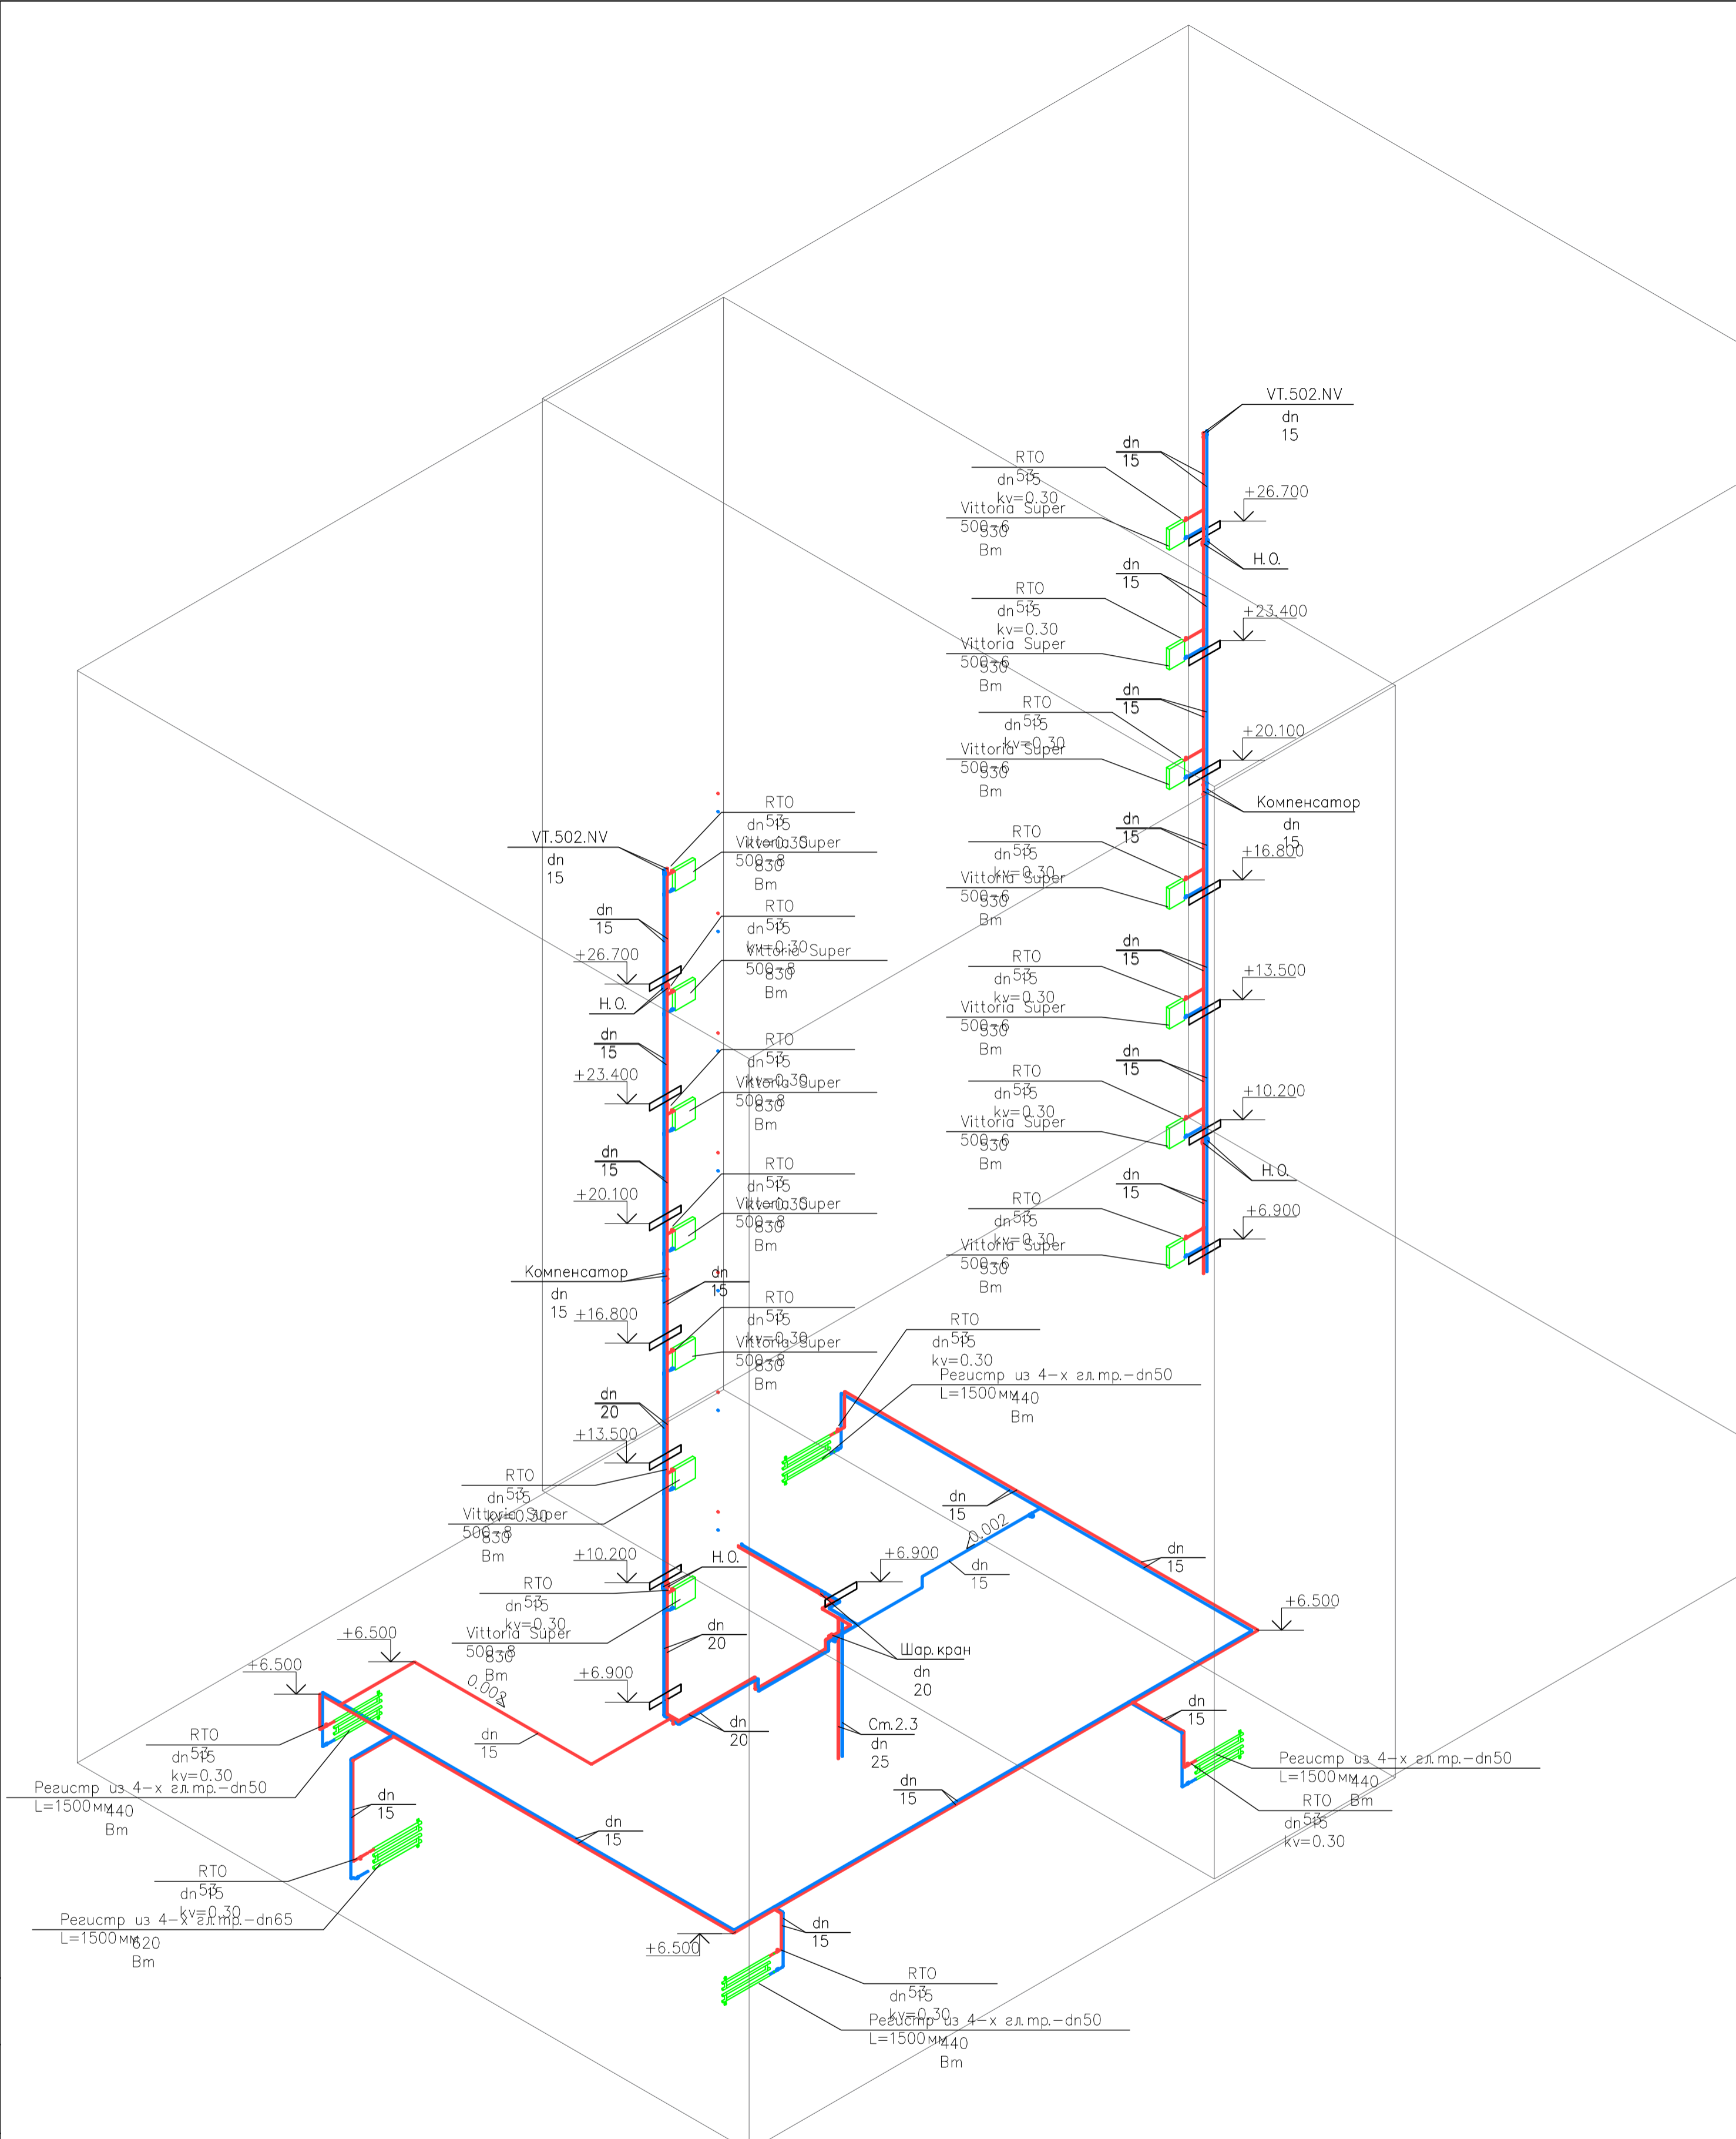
VT.502.NV
dn
15

dn
15
RTO
dn 5
15
kv=0.30
Vittoria Super
500-6
330
Bm
+26.700
Н.О.

dn
15
RTO
dn 5
15
kv=0.30
Vittoria Super
500-6
330
Bm
+23.400

dn
15
RTO
dn 5
15
kv=0.30
Vittoria Super
500-6
330
Bm
+20.100
Компенсатор
dn
15

dn
15
RTO
dn 5
15
kv=0.30
Vittoria Super
500-6
330
Bm
+16.800

dn
15
RTO
dn 5
15
kv=0.30
Vittoria Super
500-6
330
Bm
+13.500

dn
15
RTO
dn 5
15
kv=0.30
Vittoria Super
500-6
330
Bm
+10.200
Н.О.

dn
15
RTO
dn 5
15
kv=0.30
Vittoria Super
500-6
330
Bm
+6.900

VT.502.NV
dn
15
RTO
dn 5
15
kv=0.30
Vittoria Super
500-8
830
Bm
dn
15
+26.700
Н.О.
RTO
dn 5
15
kv=0.30
Vittoria Super
500-8
830
Bm
dn
15
+23.400
RTO
dn 5
15
kv=0.30
Vittoria Super
500-8
830
Bm
dn
15
+20.100
RTO
dn 5
15
kv=0.30
Vittoria Super
500-8
830
Bm
Компенсатор
dn
15
dn
15
+16.800
RTO
dn 5
15
kv=0.30
Vittoria Super
500-8
830
Bm
dn
20
+13.500
RTO
dn 5
15
kv=0.30
Vittoria Super
500-8
830
Bm
+10.200
Н.О.
RTO
dn 5
15
kv=0.30
Vittoria Super
500-8
830
Bm
dn
20
+6.900
dn
20

RTO
dn 5
15
kv=0.30
Регистр из 4-х гл.тр.-dn50
L=1500мм 440
Bm
dn
15
0.002
+6.900
dn
15
dn
15
+6.500
Шар.кран
dn
20
Ст.2.3
dn
25
+6.500
+6.500
0.002
dn
15
RTO
dn 5
15
kv=0.30
Регистр из 4-х гл.тр.-dn50
L=1500мм 440
Bm
dn
15
RTO
dn 5
15
kv=0.30
Регистр из 4-х гл.тр.-dn65
L=1500мм 620
Bm
dn
15
dn
15
dn
15
Регистр из 4-х гл.тр.-dn50
L=1500мм 440
RTO Bm
dn 5
15
kv=0.30
+6.500
dn
15
RTO
dn 5
15
kv=0.30
Регистр из 4-х гл.тр.-dn50
L=1500мм 440
Bm